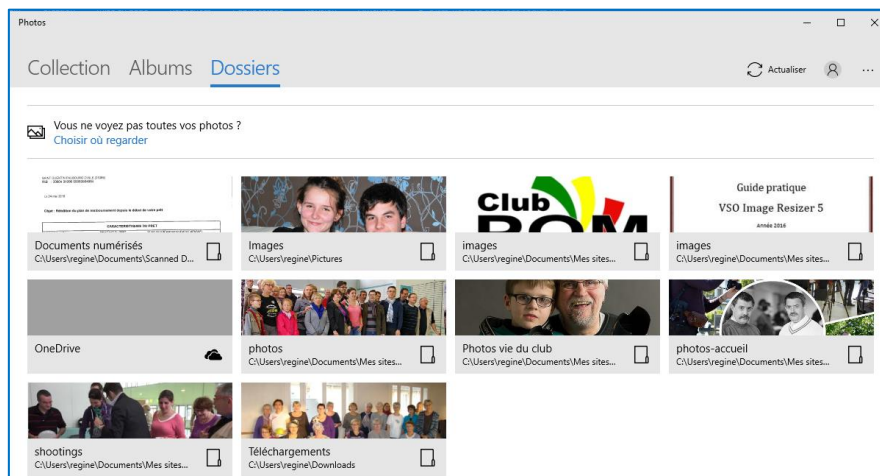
Photos

Collection Albums Dossiers

Actualiser

Vous ne voyez pas toutes vos photos ?
Choisir où regarder

Documents numérisés
C:\Users\regine\Documents\Scanned D...

Images
C:\Users\regine\Pictures

Club ROM

images
C:\Users\regine\Documents\Mes sites...

Guide pratique
VSO Image Resizer 5
Année 2016

images
C:\Users\regine\Documents\Mes sites...

OneDrive

photos
C:\Users\regine\Documents\Mes sites...

Photos vie du club
C:\Users\regine\Documents\Mes sites...

photos-accueil
C:\Users\regine\Documents\Mes sites...

shootings
C:\Users\regine\Documents\Mes sites...

Téléchargements
C:\Users\regine\Downloads